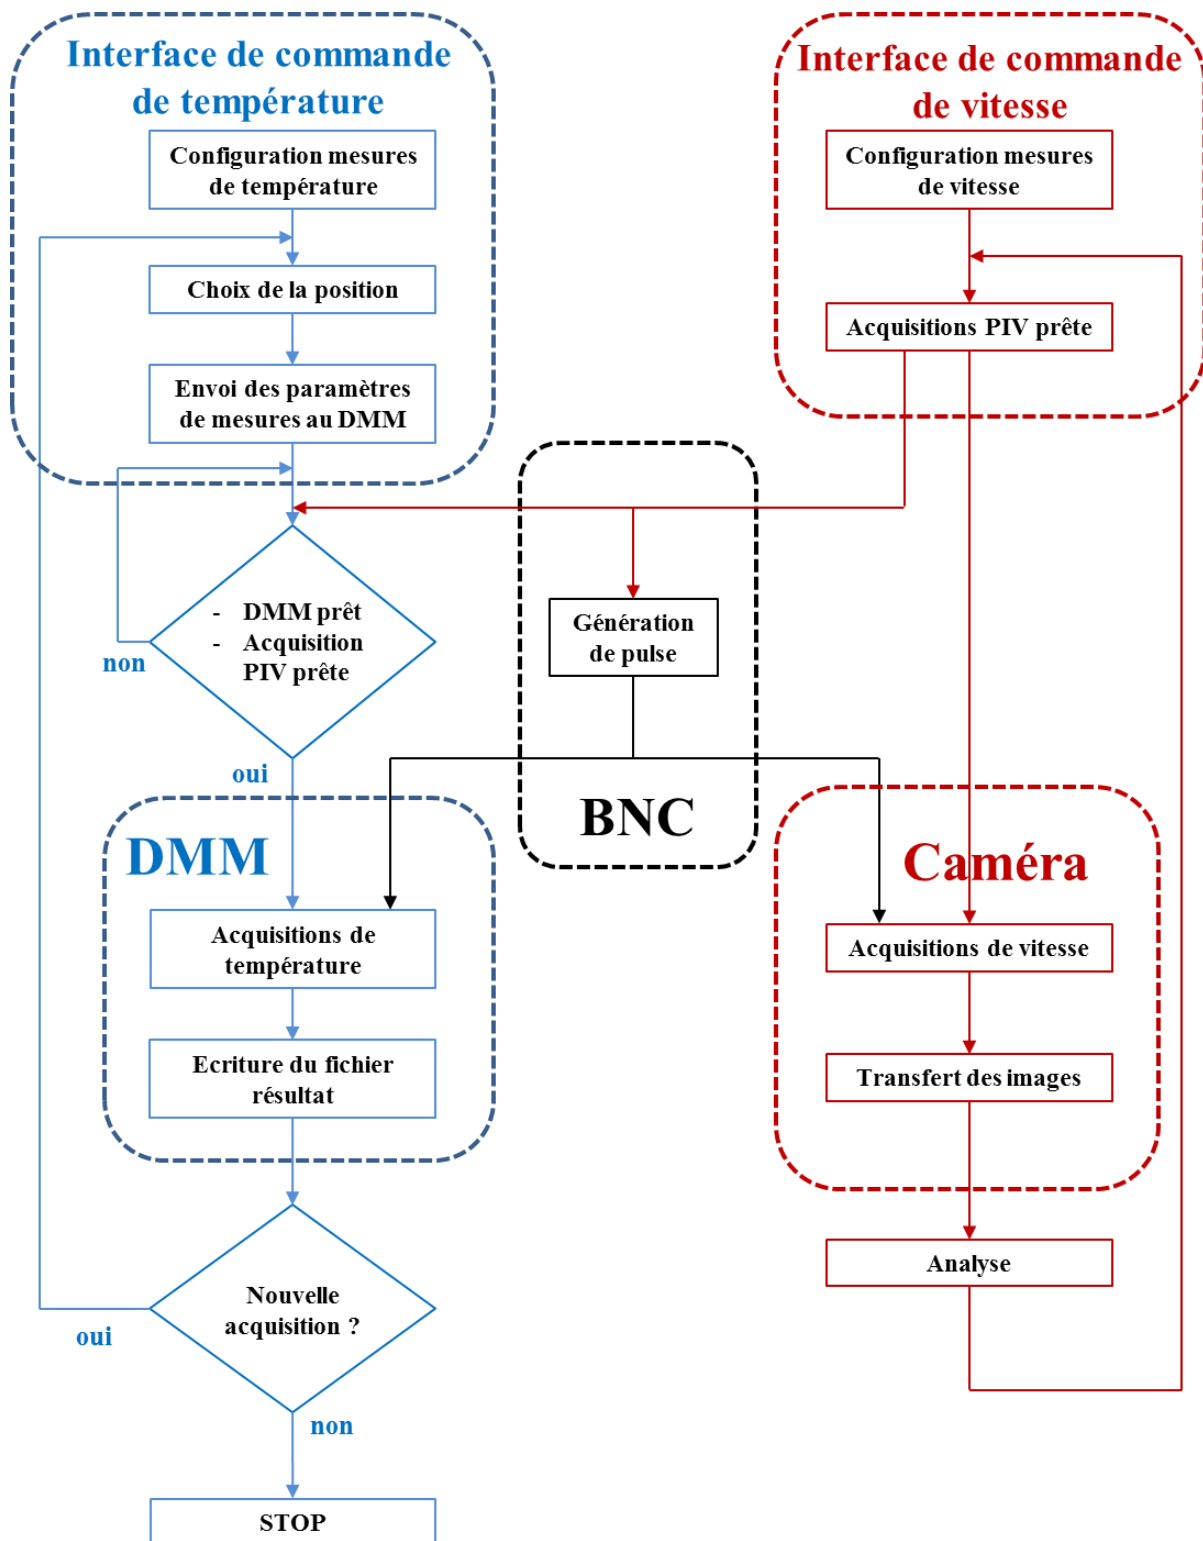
Interface de commande de température

Configuration mesures de température

Choix de la position

Envoi des paramètres de mesures au DMM

Interface de commande de vitesse

Configuration mesures de vitesse

Acquisitions PIV prête

- DMM prêt
- Acquisition PIV prête

non

oui

Génération de pulse

BNC

DMM

Acquisitions de température

Ecriture du fichier résultat

Caméra

Acquisitions de vitesse

Transfert des images

Analyse

Nouvelle acquisition ?

oui

non

STOP